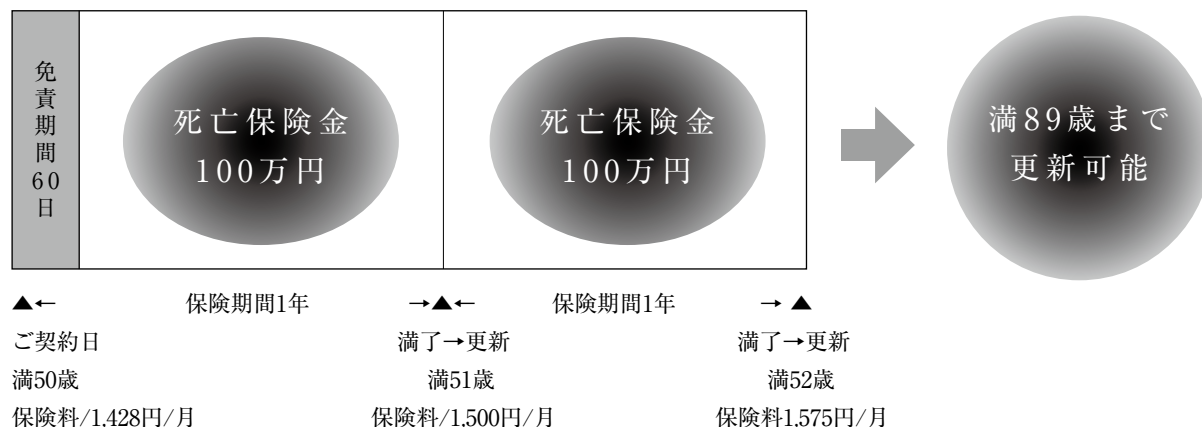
免責期間60日

死亡保険金
100万円

死亡保険金
100万円

満89歳まで
更新可能

▲← 保険期間1年 →▲← 保険期間1年 → ▲

ご契約日
満50歳
保険料/1,428円/月

満了→更新
満51歳
保険料/1,500円/月

満了→更新
満52歳
保険料1,575円/月